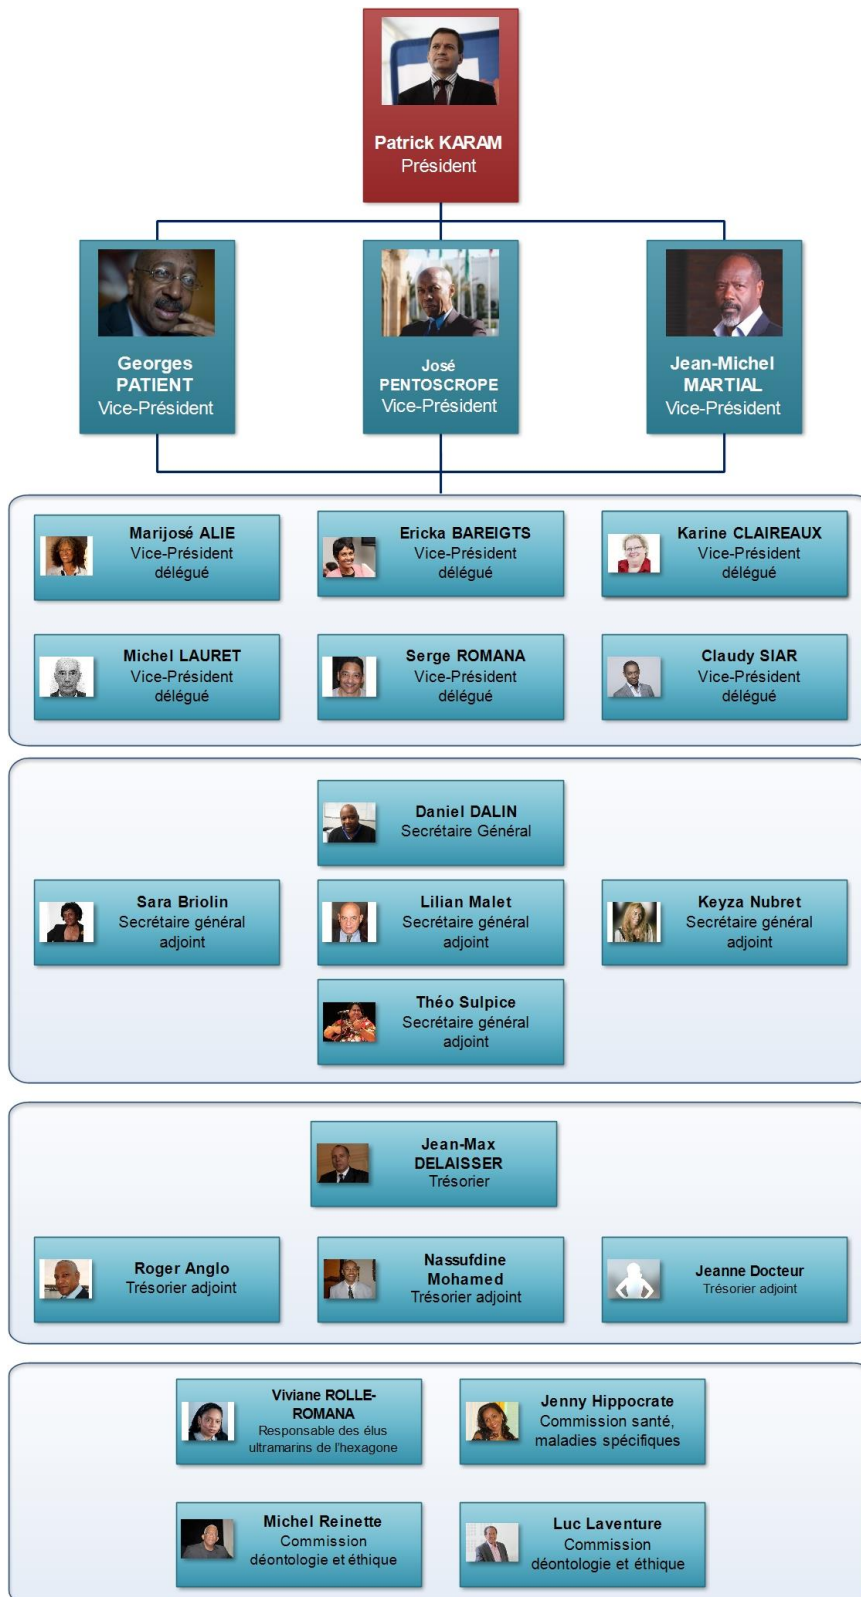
Patrick KARAM
Président

Georges PATIENT
Vice-Président

José PENTOSCROPE
Vice-Président

Jean-Michel MARTIAL
Vice-Président

Marijosé ALIE
Vice-Président délégué

Ericka BAREIGTS
Vice-Président délégué

Karine CLAIREAUX
Vice-Président délégué

Michel LAURET
Vice-Président délégué

Serge ROMANA
Vice-Président délégué

Claudy SIAR
Vice-Président délégué

Daniel DALIN
Secrétaire Général

Sara Briolin
Secrétaire général adjoint

Lilian Malet
Secrétaire général adjoint

Keyza Nubret
Secrétaire général adjoint

Théo Sulpice
Secrétaire général adjoint

Jean-Max DELAISSER
Trésorier

Roger Anglo
Trésorier adjoint

Nassufdine Mohamed
Trésorier adjoint

Jeanne Docteur
Trésorier adjoint

Viviane ROLLE-ROMANA
Responsable des élus ultramarins de l'hexagone

Jenny Hippocrate
Commission santé, maladies spécifiques

Michel Reinette
Commission déontologie et éthique

Luc Laventure
Commission déontologie et éthique